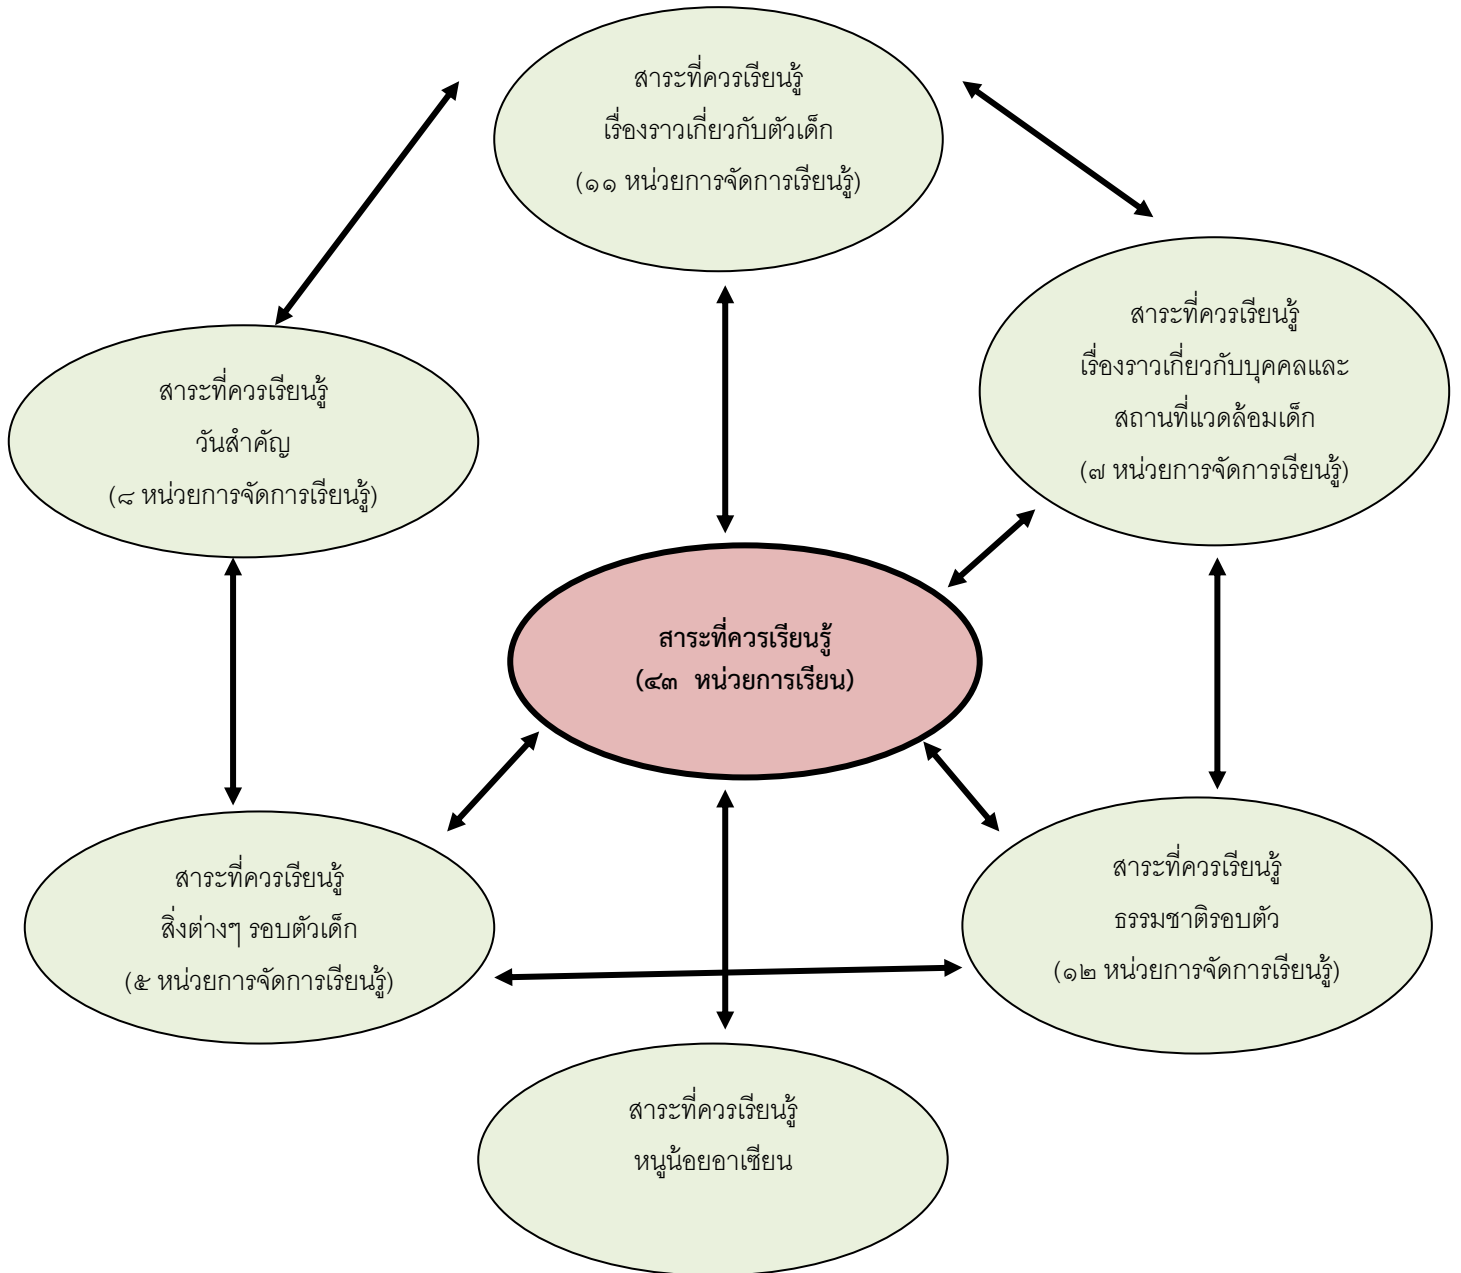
สาระที่ควรเรียนรู้
เรื่องราวเกี่ยวกับตัวเด็ก
(๑๑ หน่วยการจัดการเรียนรู้)

สาระที่ควรเรียนรู้
วันสำคัญ
(๘ หน่วยการจัดการเรียนรู้)

สาระที่ควรเรียนรู้
เรื่องราวเกี่ยวกับบุคคลและสถานที่แวดล้อมเด็ก
(๗ หน่วยการจัดการเรียนรู้)

สาระที่ควรเรียนรู้
(๔๓ หน่วยการเรียน)

สาระที่ควรเรียนรู้
สิ่งต่างๆ รอบตัวเด็ก
(๕ หน่วยการจัดการเรียนรู้)

สาระที่ควรเรียนรู้
ธรรมชาติรอบตัว
(๑๒ หน่วยการจัดการเรียนรู้)

สาระที่ควรเรียนรู้
หนูน้อยอาเซียน